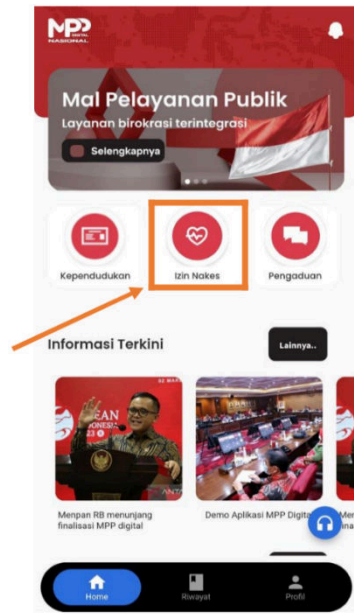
MPP DIGITAL NASIONAL

Mal Pelayanan Publik
Layanan birokrasi terintegrasi

Selengkapnya

Kependudukan

Izin Nakes

Pengaduan

Informasi Terkini

Lainnya..

Menpan RB menunjang finalisasi MPP digital

Demo Aplikasi MPP Digita

Home

Riwayat

Profil